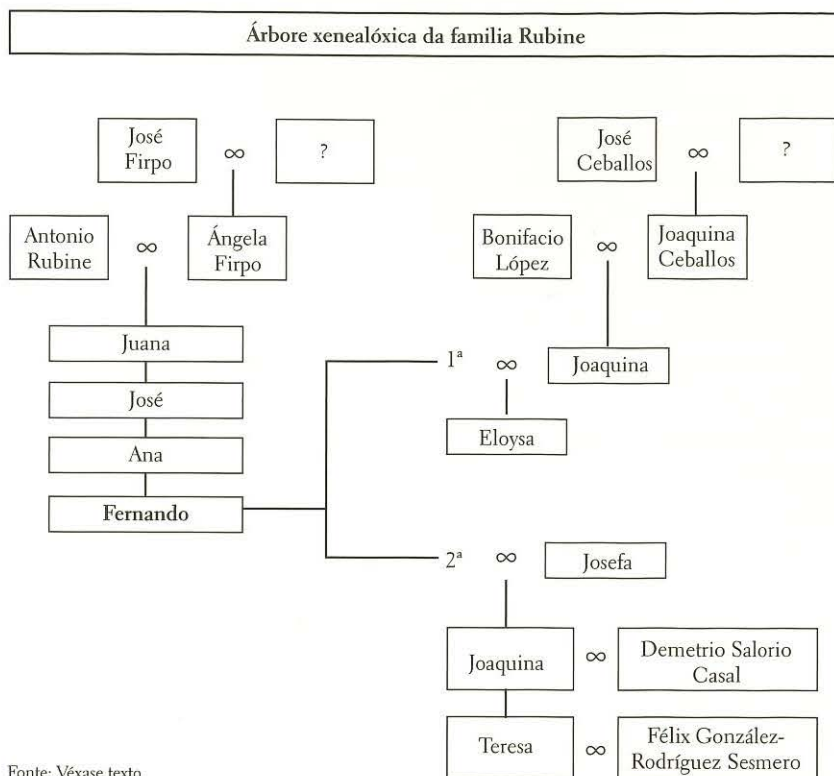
Árbore xenealóxica da familia Rubine

José Firpo

$\infty$

?

José Ceballos

$\infty$

?

Antonio Rubine

$\infty$

Ángela Firpo

Bonifacio López

$\infty$

Joaquina Ceballos

Juana

José

Ana

Fernando

1ª

$\infty$

Joaquina

Eloysa

2ª

$\infty$

Josefa

Joaquina

$\infty$

Demetrio Salorio Casal

Teresa

$\infty$

Félix González-Rodríguez Sesmero

Fonte: Véxase texto